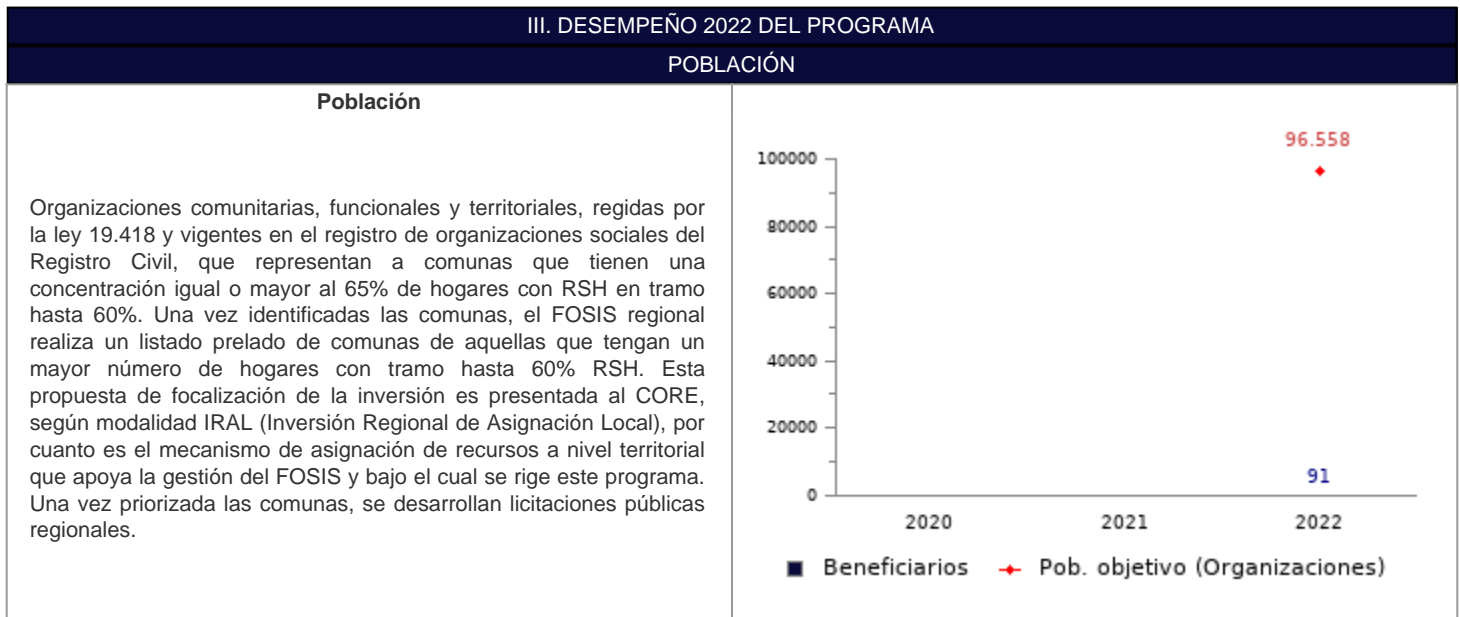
III. DESEMPEÑO 2022 DEL PROGRAMA

POBLACIÓN

Población

Organizaciones comunitarias, funcionales y territoriales, regidas por la ley 19.418 y vigentes en el registro de organizaciones sociales del Registro Civil, que representan a comunas que tienen una concentración igual o mayor al 65% de hogares con RSH en tramo hasta 60%. Una vez identificadas las comunas, el FOSIS regional realiza un listado prelado de comunas de aquellas que tengan un mayor número de hogares con tramo hasta 60% RSH. Esta propuesta de focalización de la inversión es presentada al CORE, según modalidad IRAL (Inversión Regional de Asignación Local), por cuanto es el mecanismo de asignación de recursos a nivel territorial que apoya la gestión del FOSIS y bajo el cual se rige este programa. Una vez priorizada las comunas, se desarrollan licitaciones públicas regionales.

96.558

100000
80000
60000
40000
20000
0

91

2020 2021 2022

Beneficiarios Pob. objetivo (Organizaciones)